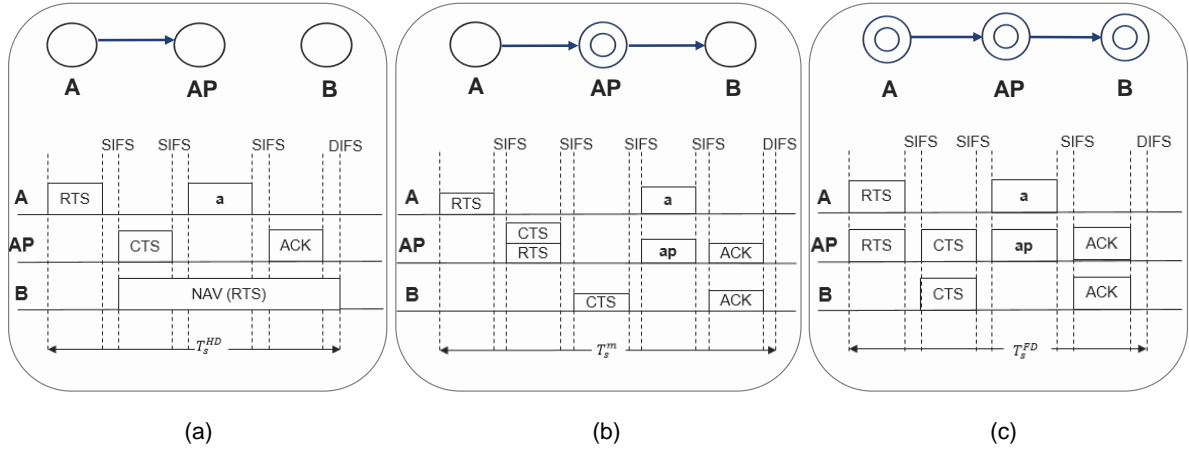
A AP B

SIFS SIFS SIFS DIFS

A RTS a

AP CTS ACK

B NAV (RTS)

$T_s^{HD}$

(a)

A AP B

SIFS SIFS SIFS SIFS DIFS

A RTS a

AP CTS RTS ap ACK

B CTS ACK

$T_s^{m}$

(b)

A AP B

SIFS SIFS SIFS DIFS

A RTS a

AP RTS CTS ap ACK

B CTS ACK

$T_s^{FD}$

(c)